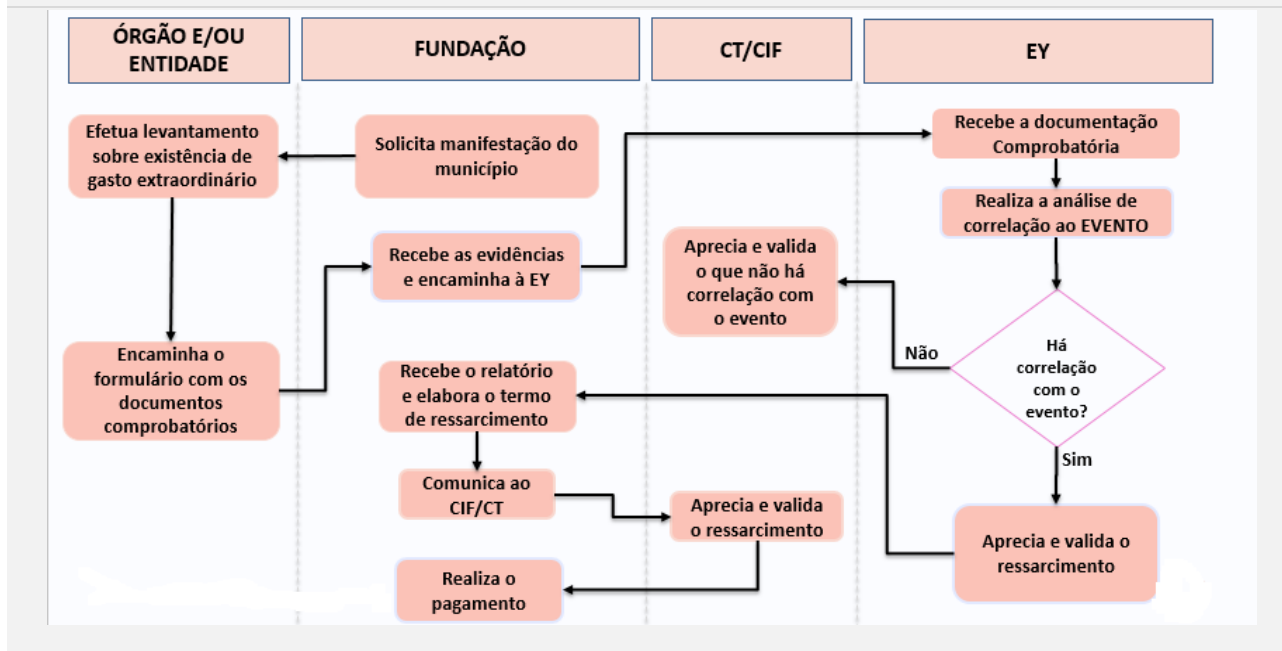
ÓRGÃO E/OU ENTIDADE

FUNDAÇÃO

CT/CIF

EY

Efetua levantamento sobre existência de gasto extraordinário

Solicita manifestação do município

Recebe a documentação Comprobatória

Realiza a análise de correlação ao EVENTO

Recebe as evidências e encaminha à EY

Aprecia e valida o que não há correlação com o evento

Encaminha o formulário com os documentos comprobatórios

Não

Há correlação com o evento?

Recebe o relatório e elabora o termo de ressarcimento

Sim

Comunica ao CIF/CT

Aprecia e valida o ressarcimento

Aprecia e valida o ressarcimento

Realiza o pagamento